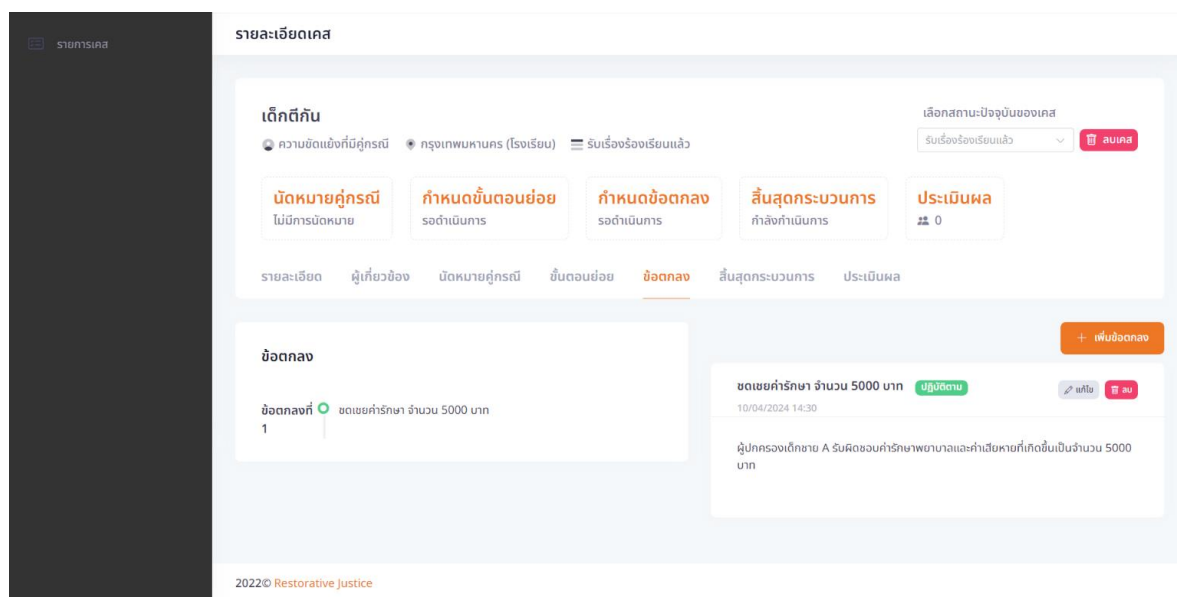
รายการเคส

รายละเอียดเคส

เด็กตีกัน

ความขัดแย้งที่มีคู่กรณี  กรุงเทพมหานคร (โรงเรียน)  รับเรื่องร้องเรียนแล้ว

เลือกสถานะปัจจุบันของเคส

รับเรื่องร้องเรียนแล้ว

ลบเคส

นัดหมายคู่กรณี
ไม่มีการนัดหมาย

กำหนดขั้นตอนย่อย
รอดำเนินการ

กำหนดข้อตกลง
รอดำเนินการ

สิ้นสุดกระบวนการ
กำลังดำเนินการ

ประเมินผล
0

รายละเอียด  ผู้เกี่ยวข้อง  นัดหมายคู่กรณี  ขั้นตอนย่อย  ข้อตกลง  สิ้นสุดกระบวนการ  ประเมินผล

+ เพิ่มข้อตกลง

ข้อตกลง

ข้อตกลงที่ 1  ชดเชยค่ารักษา จำนวน 5000 บาท

ชดเชยค่ารักษา จำนวน 5000 บาท  ปฏิบัติตาม

แก้ไข  ลบ

10/04/2024 14:30

ผู้ปกครองเด็กชาย A รับผิดชอบค่ารักษาพยาบาลและค่าเสียหายที่เกิดขึ้นเป็นจำนวน 5000 บาท

2022© Restorative Justice